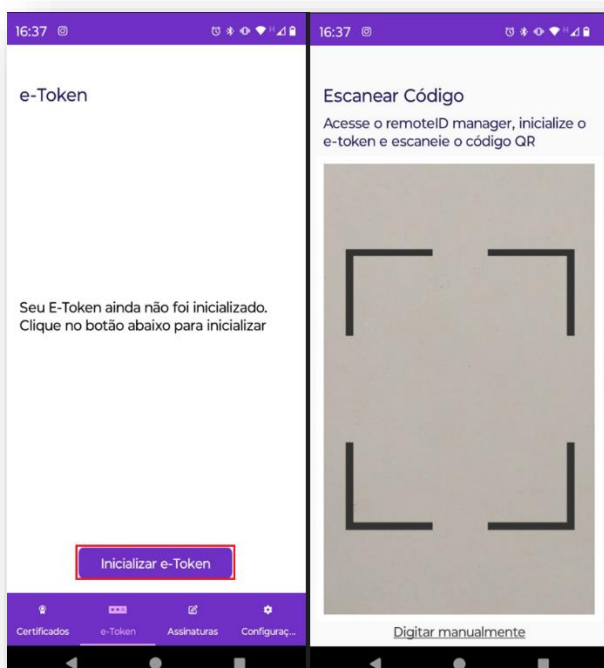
16:37

e-Token

Seu E-Token ainda não foi inicializado. Clique no botão abaixo para inicializar

Inicializar e-Token

Certificados
e-Token
Assinaturas
Configuraç...

16:37

Escanear Código

Acesse o remoteID manager, inicialize o e-token e escaneie o código QR

Digitar manualmente